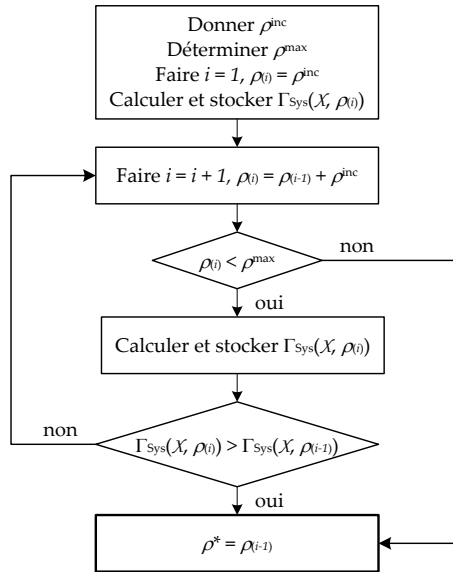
Donner $\rho^{inc}$
Déterminer $\rho^{max}$
Faire $i = 1$, $\rho_{(i)} = \rho^{inc}$
Calculer et stocker $\Gamma_{Sys}(X, \rho_{(i)})$

Faire $i = i + 1$, $\rho_{(i)} = \rho_{(i-1)} + \rho^{inc}$

$\rho_{(i)} < \rho^{max}$

non

oui

Calculer et stocker $\Gamma_{Sys}(X, \rho_{(i)})$

non

$\Gamma_{Sys}(X, \rho_{(i)}) > \Gamma_{Sys}(X, \rho_{(i-1)})$

oui

$\rho^{*} = \rho_{(i-1)}$